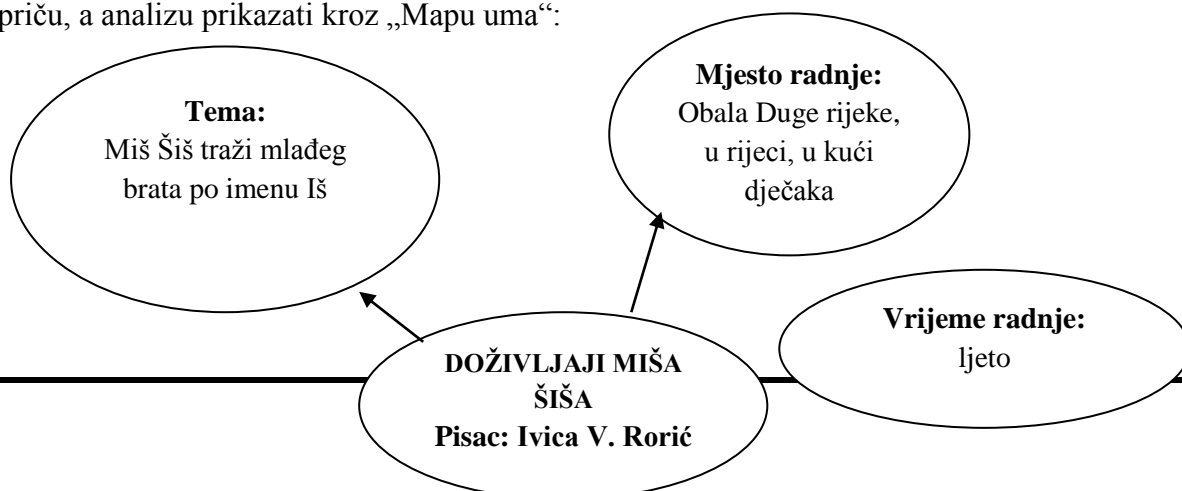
priču, a analizu prikazati kroz „Mapu uma“:

**Tema:**
Miš Šiš traži mlađeg brata po imenu Iš

**Mjesto radnje:**
Obala Duge rijeke, u rijeci, u kući dječaka

**Vrijeme radnje:**
ljeto

**DOŽIVLJAJI MIŠA ŠIŠA**
**Pisac: Ivica V. Rorić**